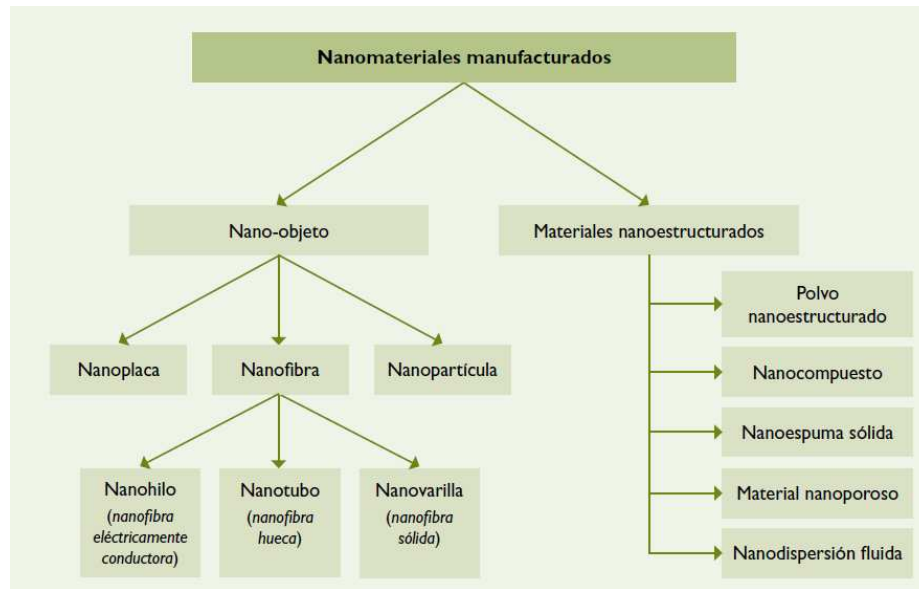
Nanomateriales manufacturados

Nano-objeto

Materiales nanoestructurados

Nanoplaca

Nanofibra

Nanopartícula

Nanohilo (nanofibra eléctricamente conductora)

Nanotubo (nanofibra hueca)

Nanovarilla (nanofibra sólida)

Polvo nanoestructurado

Nanocompuesto

Nanoespuma sólida

Material nanoporoso

Nanodispersión fluida